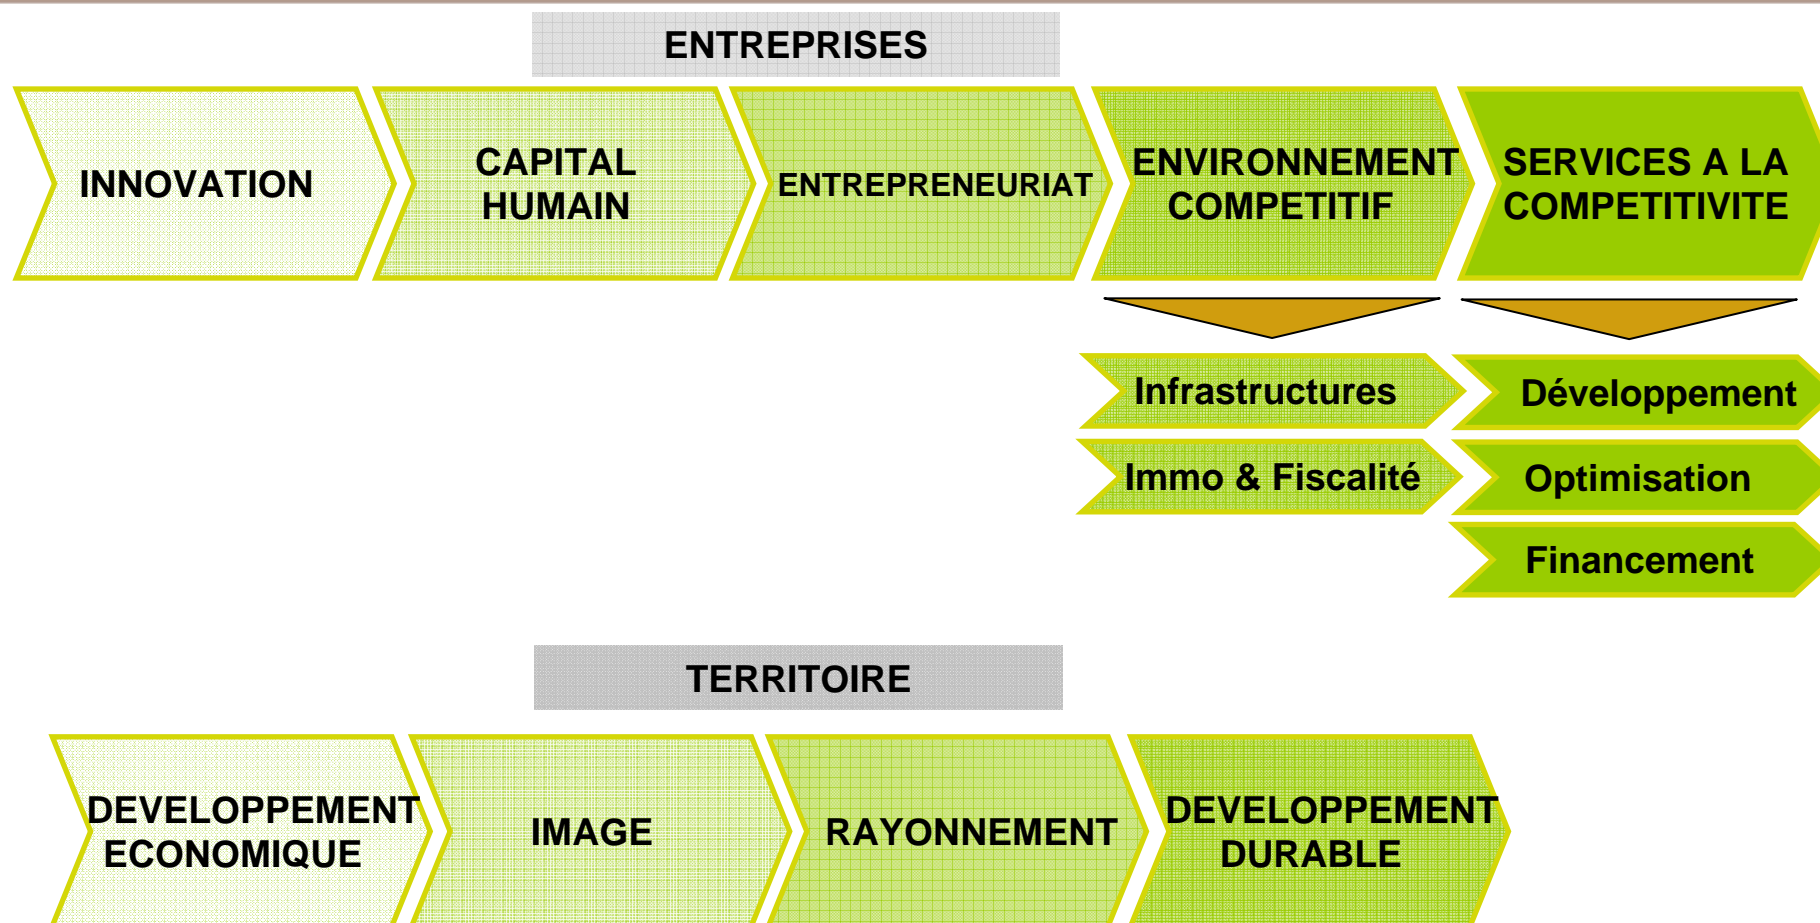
ENTREPRISES

INNOVATION

CAPITAL HUMAIN

ENTREPRENEURIAT

ENVIRONNEMENT COMPETITIF

SERVICES A LA COMPETITIVITE

Infrastructures

Immo & Fiscalité

Développement

Optimisation

Financement

TERRITOIRE

DEVELOPPEMENT ECONOMIQUE

IMAGE

RAYONNEMENT

DEVELOPPEMENT DURABLE